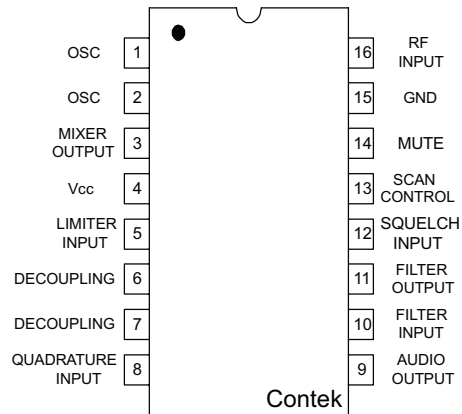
OSC 1
OSC 2
MIXER OUTPUT 3
Vcc 4
LIMITER INPUT 5
DECOUPLING 6
DECOUPLING 7
QUADRATURE INPUT 8

16 RF INPUT
15 GND
14 MUTE
13 SCAN CONTROL
12 SQUELCH INPUT
11 FILTER OUTPUT
10 FILTER INPUT
9 AUDIO OUTPUT

Contek